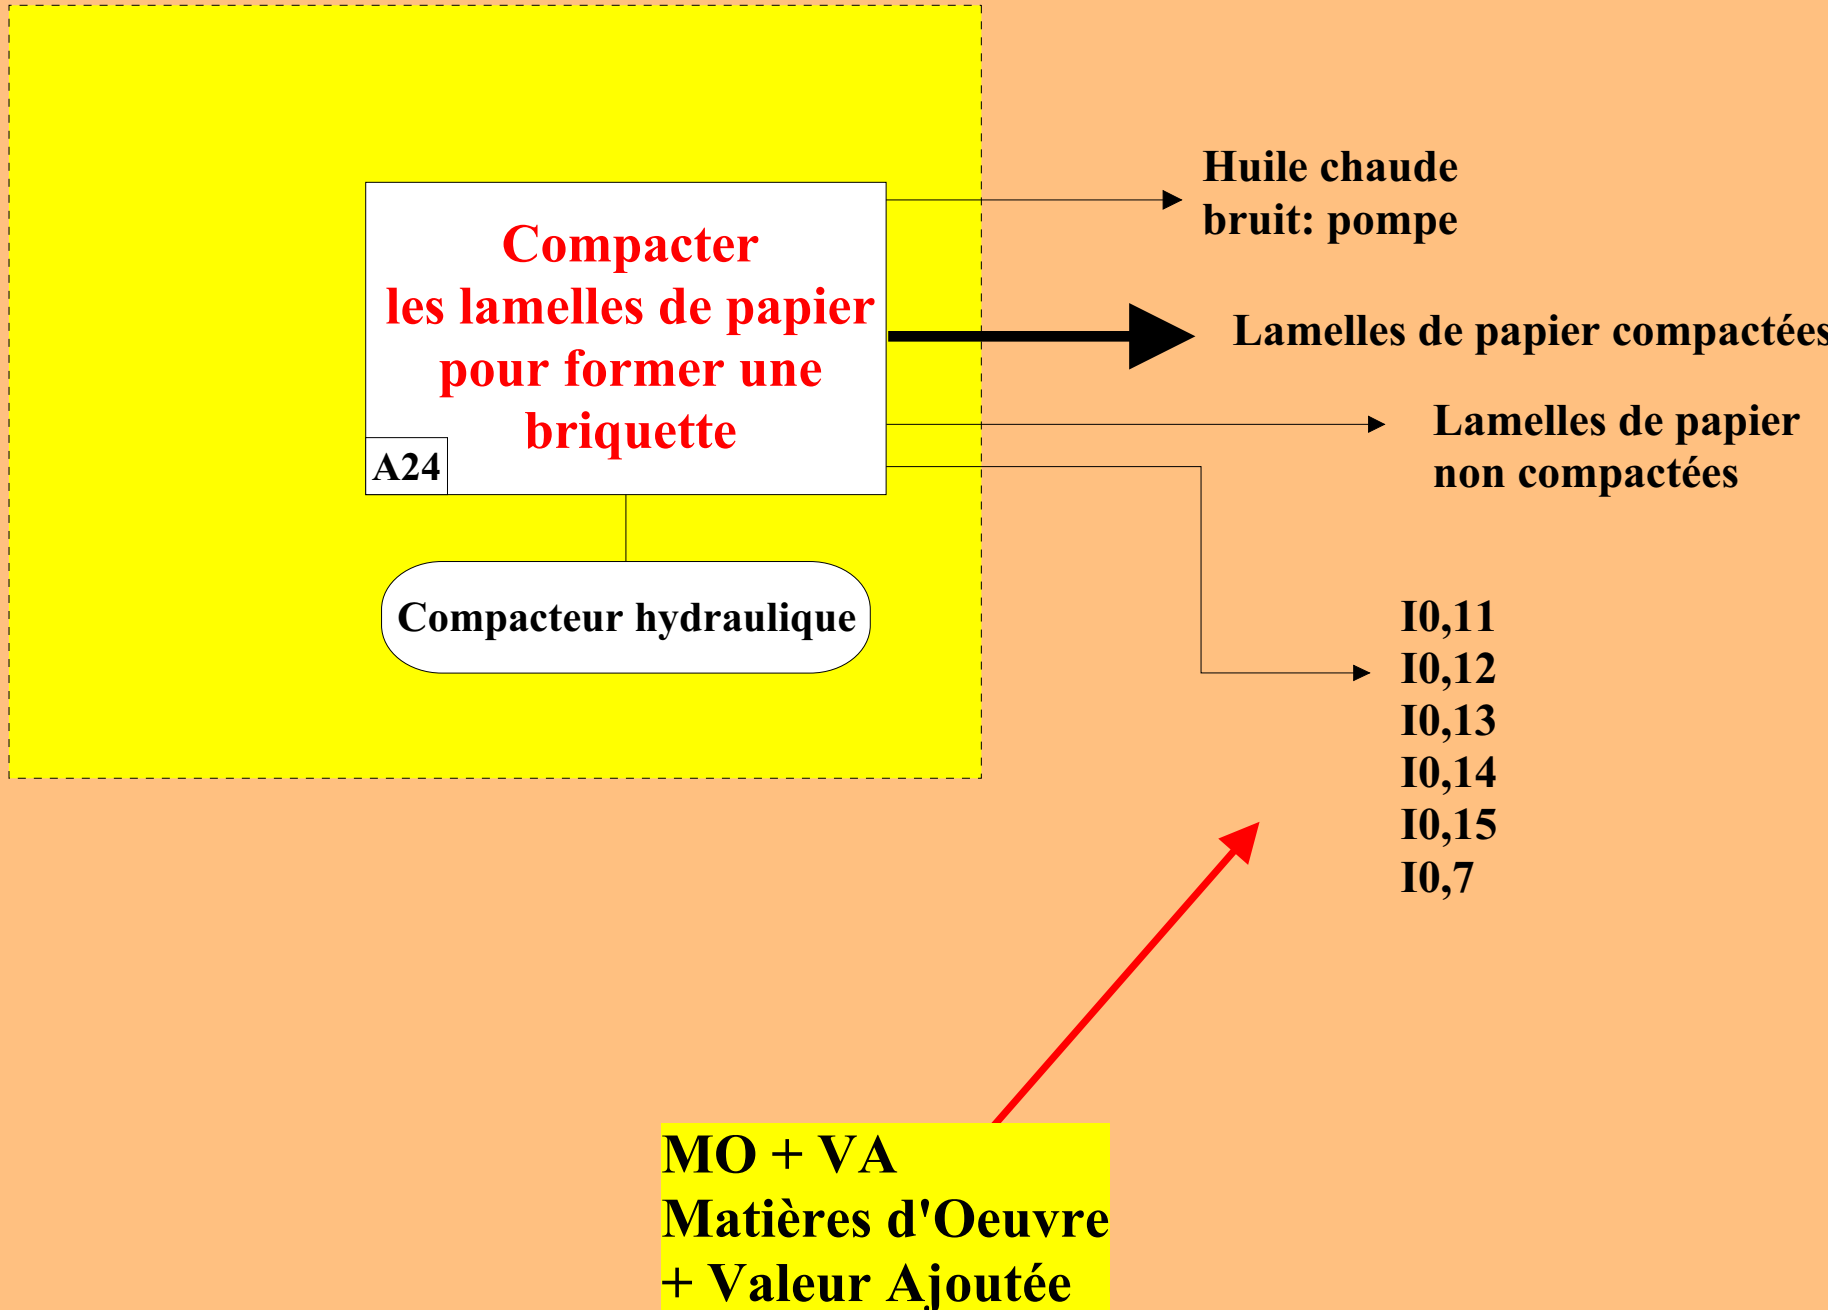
Compacter les lamelles de papier pour former une briquette

A24

Compacteur hydraulique

Huile chaude
bruit: pompe

Lamelles de papier compactées

Lamelles de papier
non compactées

I0,11
I0,12
I0,13
I0,14
I0,15
I0,7

MO + VA
Matières d'Oeuvre
+ Valeur Ajoutée